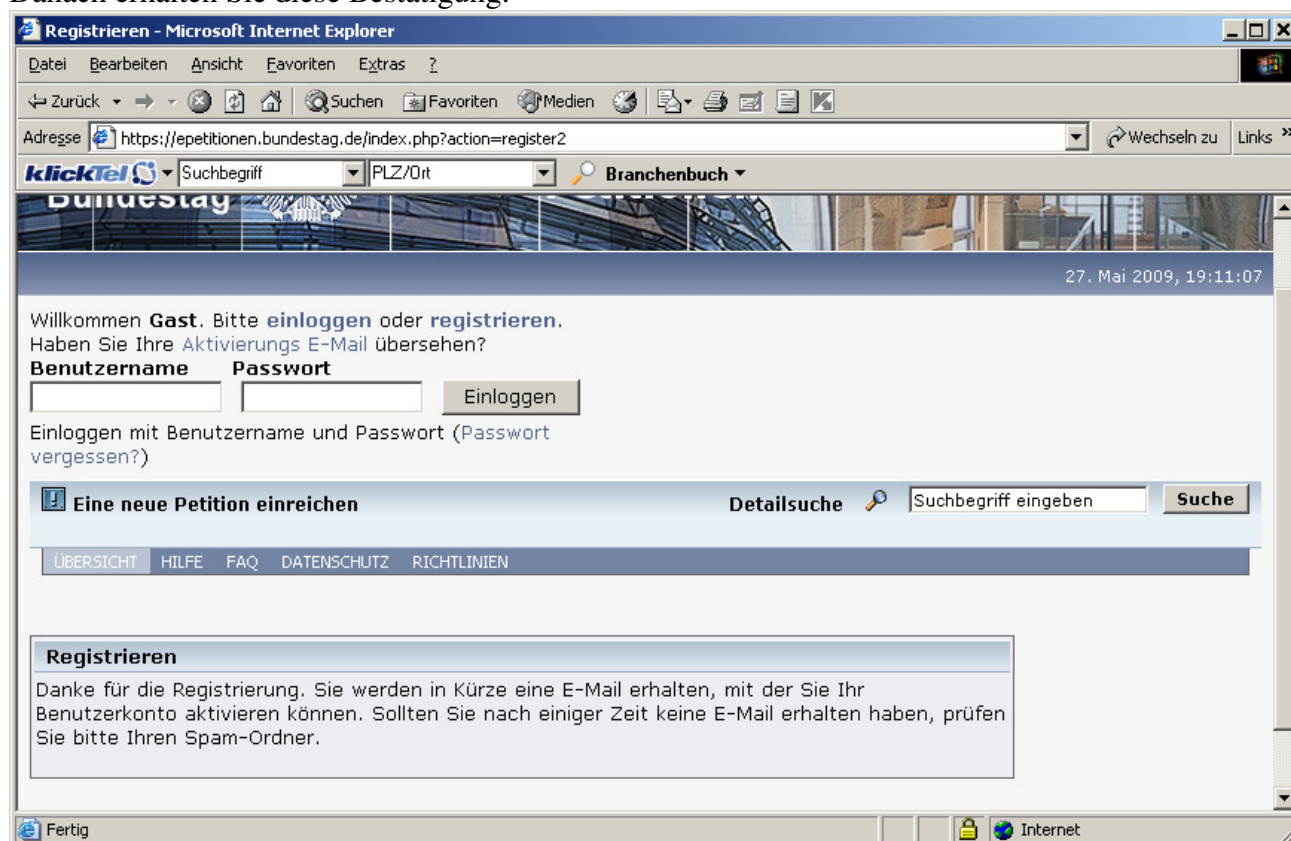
Danach erhalten Sie diese Bestätigung:

Registrieren - Microsoft Internet Explorer

Datei Bearbeiten Ansicht Favoriten Extras ?

Zurück Suchen Favoriten Medien

Adresse https://epetitionen.bundestag.de/index.php?action=register2 Wechseln zu Links

klickTel Suchbegriff PLZ/Ort Branchenbuch

Bundestag

27. Mai 2009, 19:11:07

Willkommen Gast. Bitte einloggen oder registrieren.
Haben Sie Ihre Aktivierungs E-Mail übersehen?

Benutzername Passwort Einloggen

Einloggen mit Benutzername und Passwort (Passwort vergessen?)

Eine neue Petition einreichen Detailsuche Suchbegriff eingeben Suche

ÜBERSICHT HILFE FAQ DATENSCHUTZ RICHTLINIEN

Registrieren

Danke für die Registrierung. Sie werden in Kürze eine E-Mail erhalten, mit der Sie Ihr Benutzerkonto aktivieren können. Sollten Sie nach einiger Zeit keine E-Mail erhalten haben, prüfen Sie bitte Ihren Spam-Ordner.

Fertig Internet